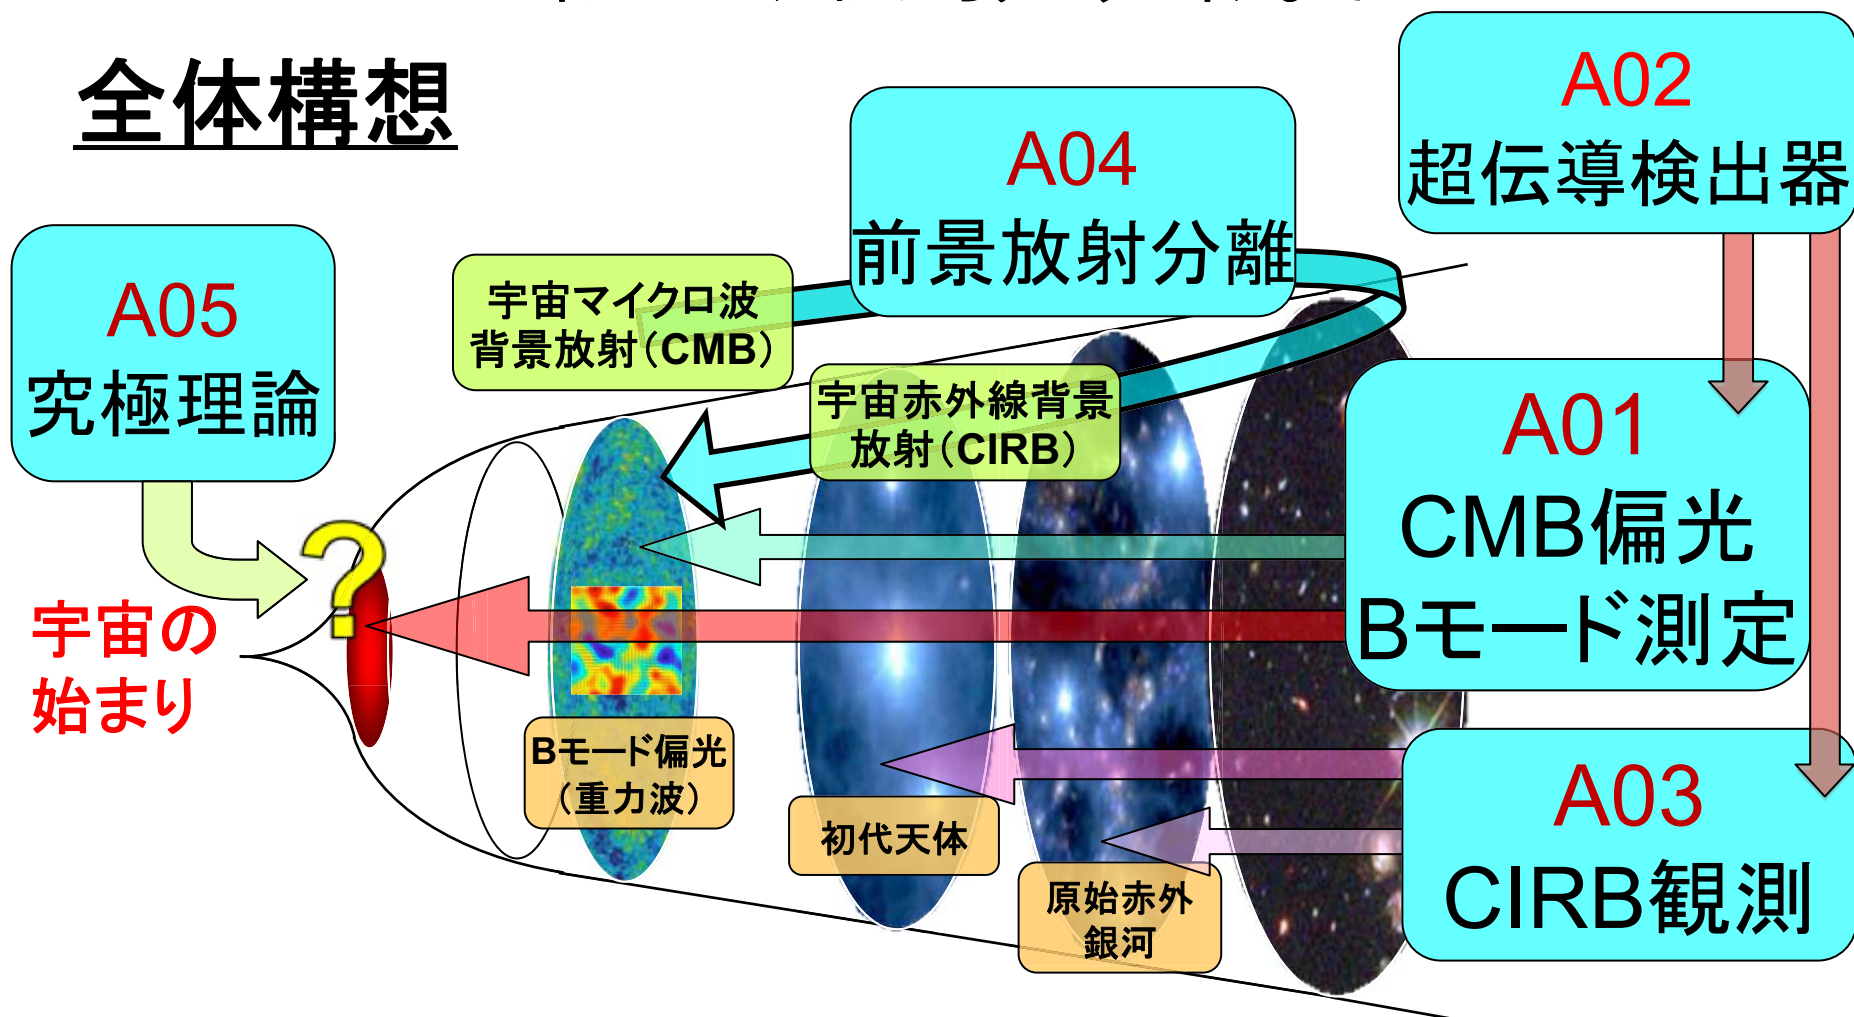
全体構想

A02
超伝導検出器

A04
前景放射分離

A05
究極理論

宇宙マイクロ波背景放射(CMB)

宇宙赤外線背景放射(CIRB)

A01
CMB偏光
Bモード測定

?

宇宙の始まり

Bモード偏光
(重力波)

初代天体

原始赤外銀河

A03
CIRB観測